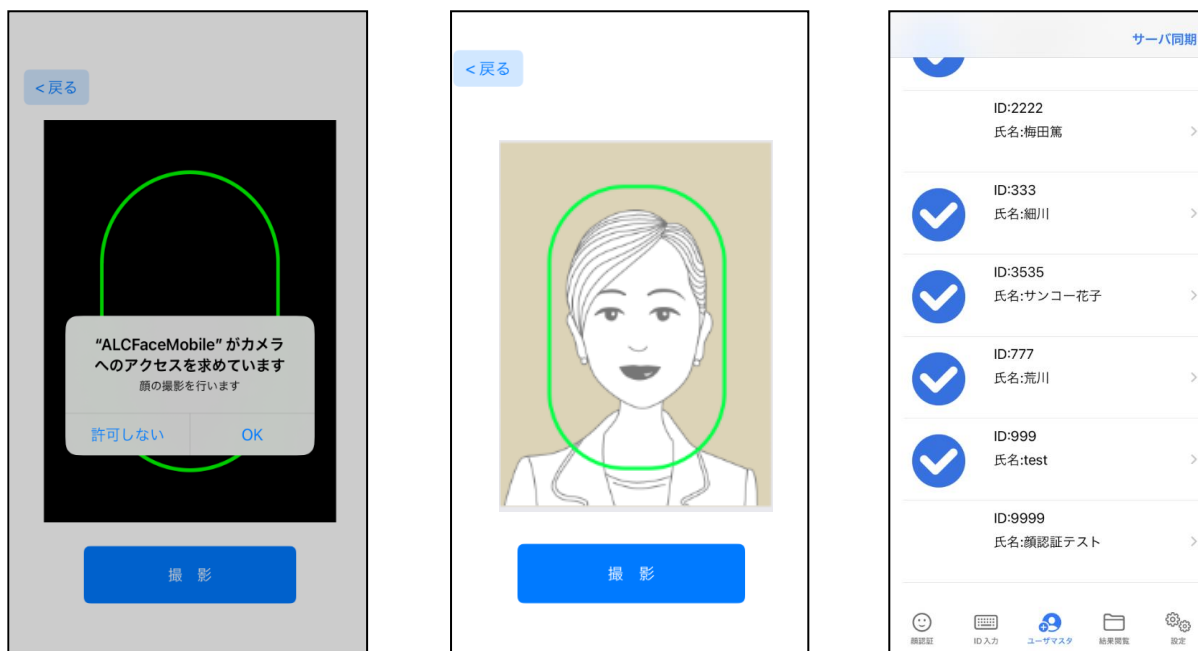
< 戻る

"ALCFaceMobile" がカメラへのアクセスを求めています
顔の撮影を行います

許可しない
OK

撮 影

< 戻る

撮 影

サーバ同期

ID:2222
氏名:梅田篤

ID:333
氏名:細川

ID:3535
氏名:サンコー花子

ID:777
氏名:荒川

ID:999
氏名:test

ID:9999
氏名:顔認証テスト

顔認証
ID入力
ユーザマスタ
結果閲覧
設定